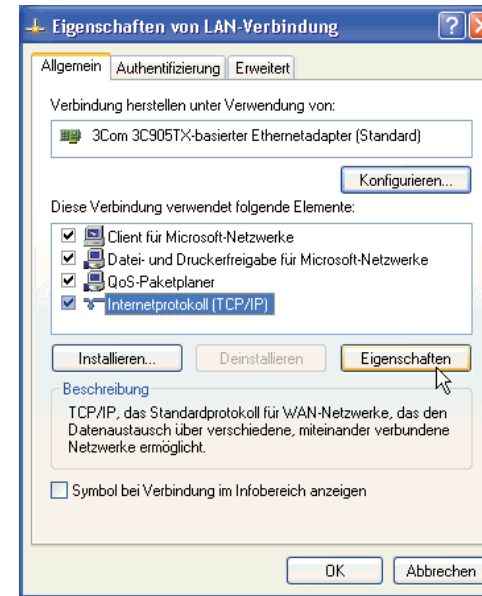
Eigenschaften von LAN-Verbindung

Allgemein | Authentifizierung | Erweitert

Verbindung herstellen unter Verwendung von:

3Com 3C905TX-basierter Ethernetadapter (Standard)

Konfigurieren...

Diese Verbindung verwendet folgende Elemente:

Client für Microsoft-Netzwerke
Datei- und Druckerfreigabe für Microsoft-Netzwerke
QoS-Paketplaner
Internetprotokoll (TCP/IP)

Installieren... | Deinstallieren | Eigenschaften

Beschreibung

TCP/IP, das Standardprotokoll für WAN-Netzwerke, das den Datenaustausch über verschiedene, miteinander verbundene Netzwerke ermöglicht.

Symbol bei Verbindung im Infobereich anzeigen

OK | Abbrechen